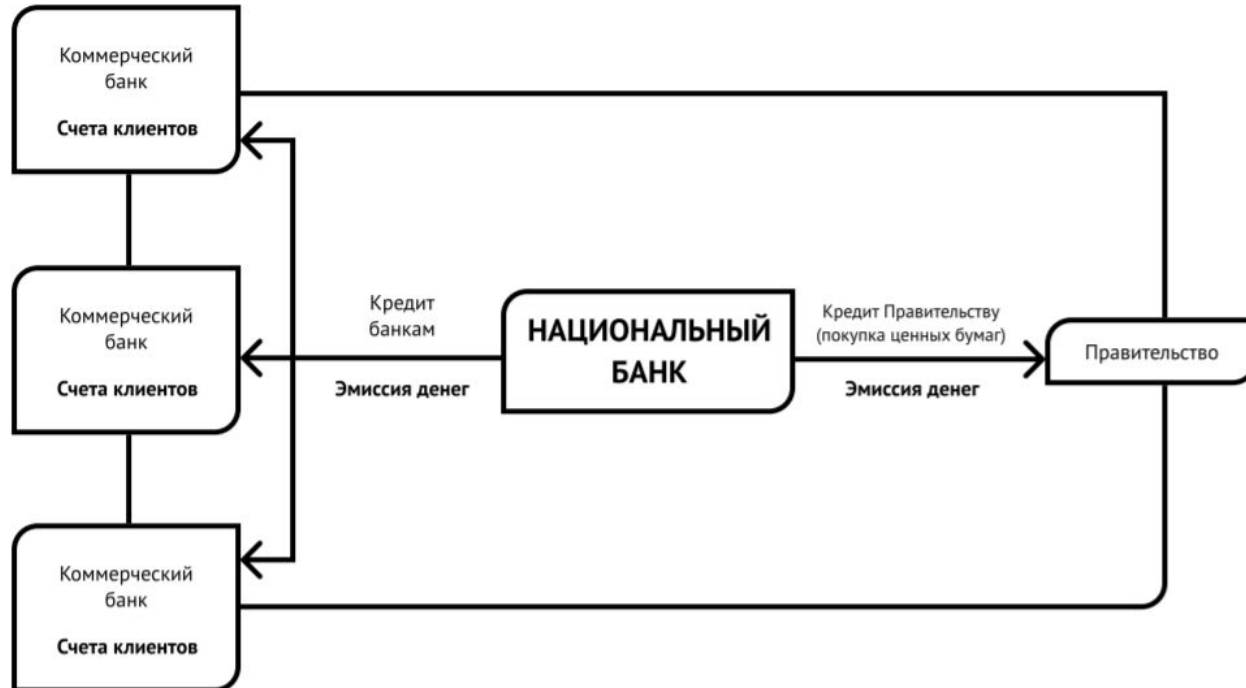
Коммерческий банк
Счета клиентов

Коммерческий банк
Счета клиентов

Кредит банкам
Эмиссия денег

НАЦИОНАЛЬНЫЙ БАНК

Кредит Правительству (покупка ценных бумаг)
Эмиссия денег

Правительство

Коммерческий банк
Счета клиентов